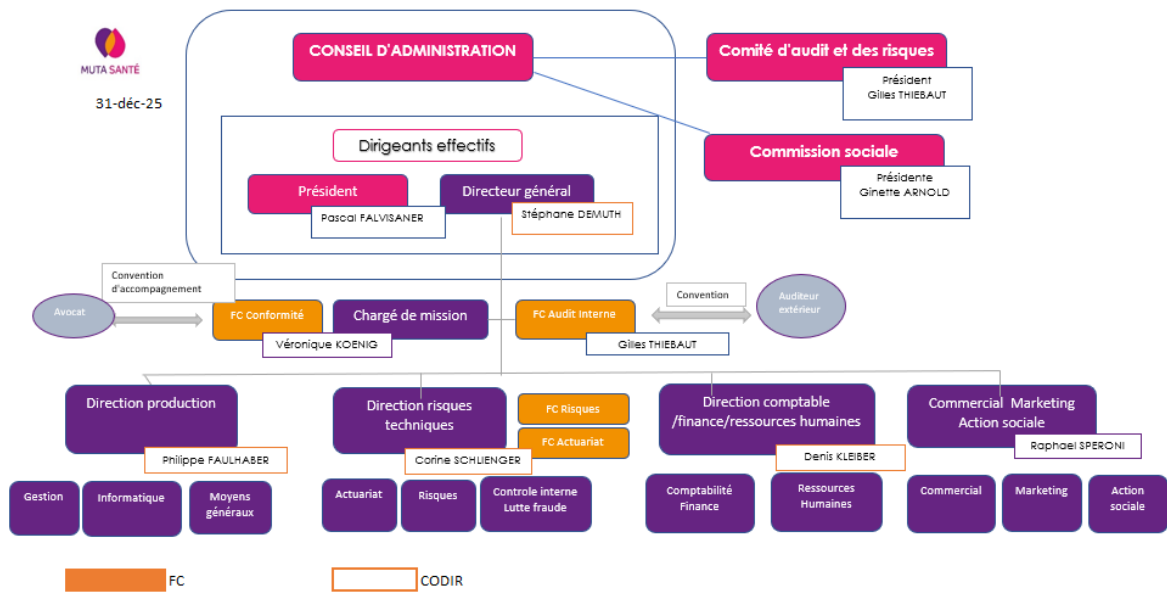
MUTA SANTÉ

31-déc-25

CONSEIL D'ADMINISTRATION

Comité d'audit et des risques

Président
Gilles THIEBAUT

Commission sociale

Présidente
Ginette ARNOLD

Dirigeants effectifs

Président

Pascal FALVISANER

Directeur général

Stéphane DEMUTH

Convention d'accompagnement

Avocat

FC Conformité

Véronique KOENIG

Chargé de mission

FC Audit Interne

Gilles THIEBAUT

Convention

Auditeur extérieur

Direction production

Philippe FAULHABER

Gestion

Informatique

Moyens généraux

Direction risques techniques

FC Risques

FC Actuariat

Corine SCHLIENGER

Actuariat

Risques

Controle interne
Lutte fraude

Direction comptable /finance/ressources humaines

Denis KLEIBER

Comptabilité
Finance

Ressources
Humaines

Commercial Marketing
Action sociale

Raphael SPERONI

Commercial

Marketing

Action sociale

FC

CODIR